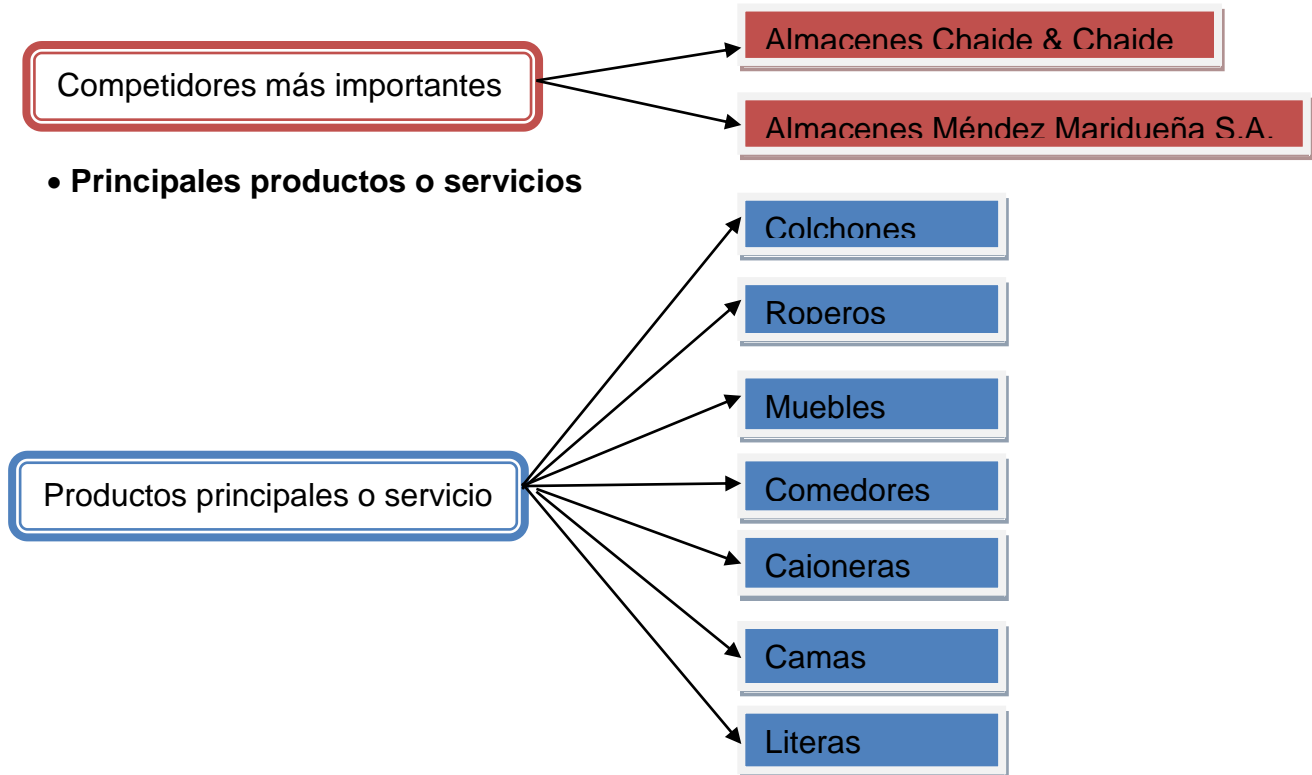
Competidores más importantes

Almacenes Chaide & Chaide

Almacenes Méndez Maridueña S.A.

• Principales productos o servicios

Productos principales o servicio

Colchones

Roperos

Muebles

Comedores

Cajoneras

Camas

Literas